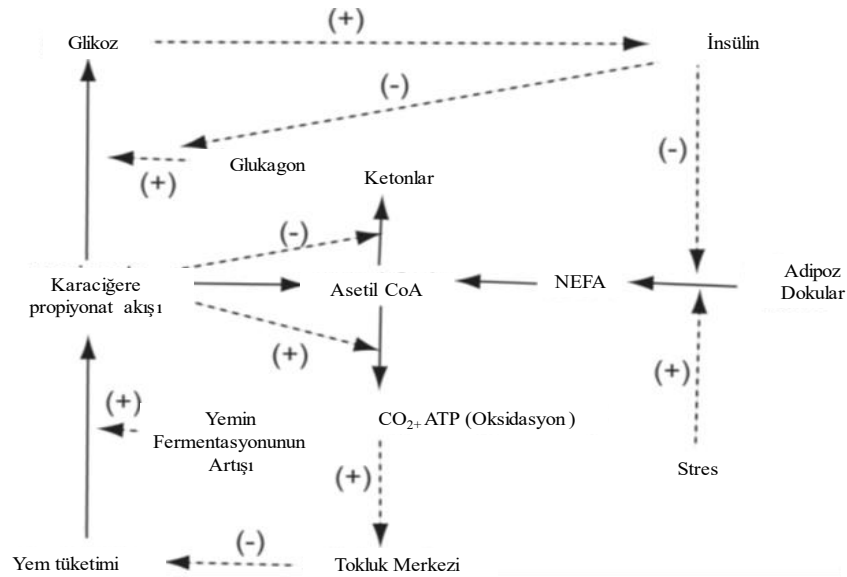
Glikoz
(+)
İnsülin
(-)
Glukagon
(+)
(-)
Ketonlar
(-)
Karaciğere propiyonat akışı
Asetil CoA
NEFA
Adipoz Dokular
(+)
(+)
(+)
Yemin Fermentasyonunun Artışı
$CO_{2+}$ ATP (Oksidasyon )
(+)
Stres
(+)
Yem tüketimi
(-)
Tokluk Merkezi